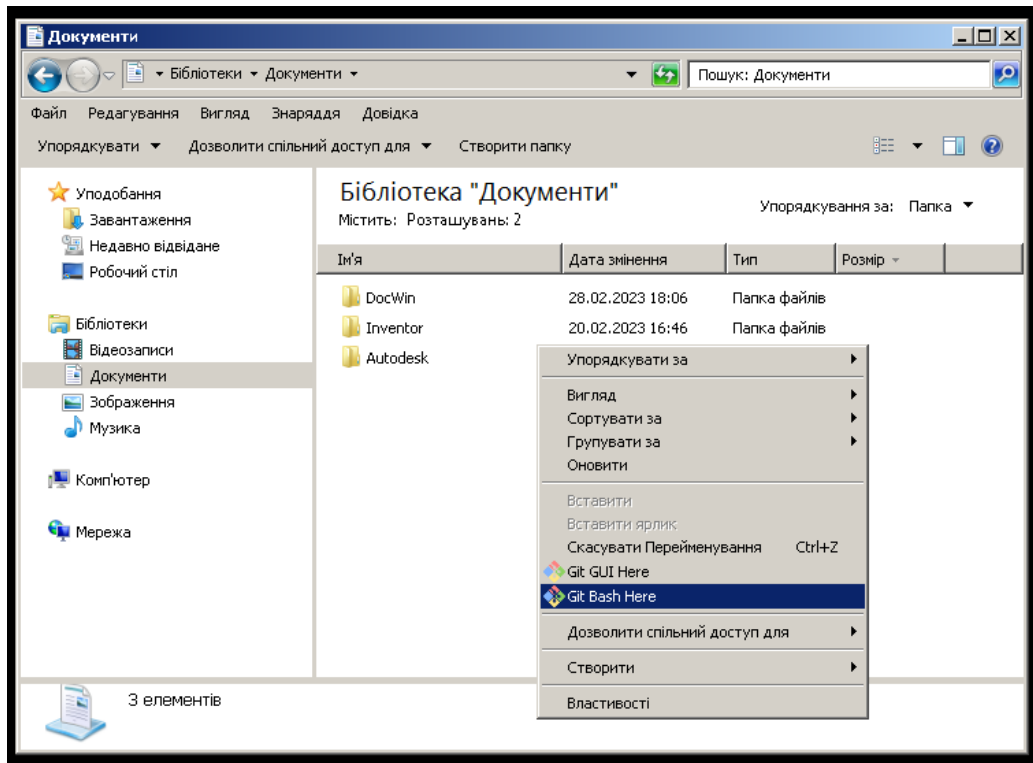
Документи

Бібліотеки ▸ Документи ▸

Пошук: Документи

Файл Редагування Вигляд Знаряддя Довідка

Упорядкувати ▾ Дозволити спільний доступ для ▾ Створити папку

Уподобання
Завантаження
Недавно відвідане
Робочий стіл

Бібліотеки
Відеозаписи
Документи
Зображення
Музика

Комп'ютер

Мережа

Бібліотека "Документи"
Містить: Розташувань: 2

Упорядкування за: Папка ▾

| Ім'я | Дата змінення | Тип | Розмір |
|---|---|---|---|
| DocWin | 28.02.2023 18:06 | Папка файлів | |
| Inventor | 20.02.2023 16:46 | Папка файлів | |
| Autodesk | | | |

Упорядкувати за
Вигляд
Сортувати за
Групувати за
Оновити
Вставити
Вставити ярлик
Скасувати Перейменування Ctrl+Z
Git GUI Here
Git Bash Here
Дозволити спільний доступ для
Створити
Властивості

3 елементів